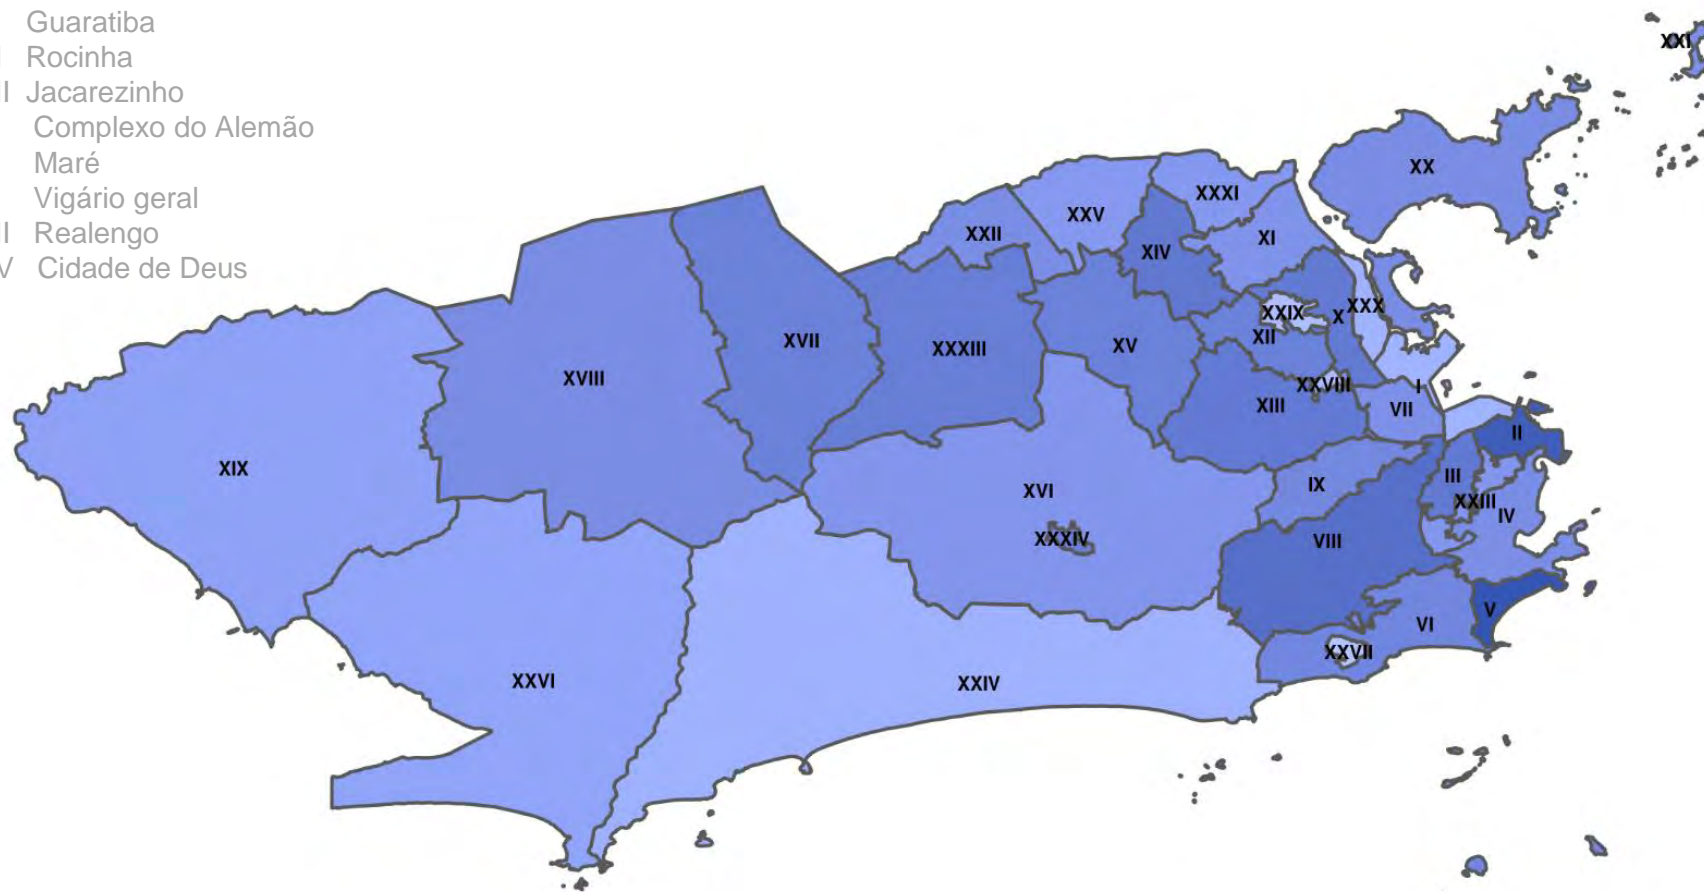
Guaratiba
I Rocinha
I Jacarezinho
Complexo do Alemão
Maré
Vigário geral
I Realengo
V Cidade de Deus

XXI
XX
XXXI
XXV
XXII
XIV
XI
XXIX
X
XXX
XII
XVII
XXXIII
XV
XVIII
XXVIII
I
XIII
VII
II
XIX
IX
III
XVI
XXIII
IV
XXXIV
VIII
V
VI
XXVII
XXVI
XXIV